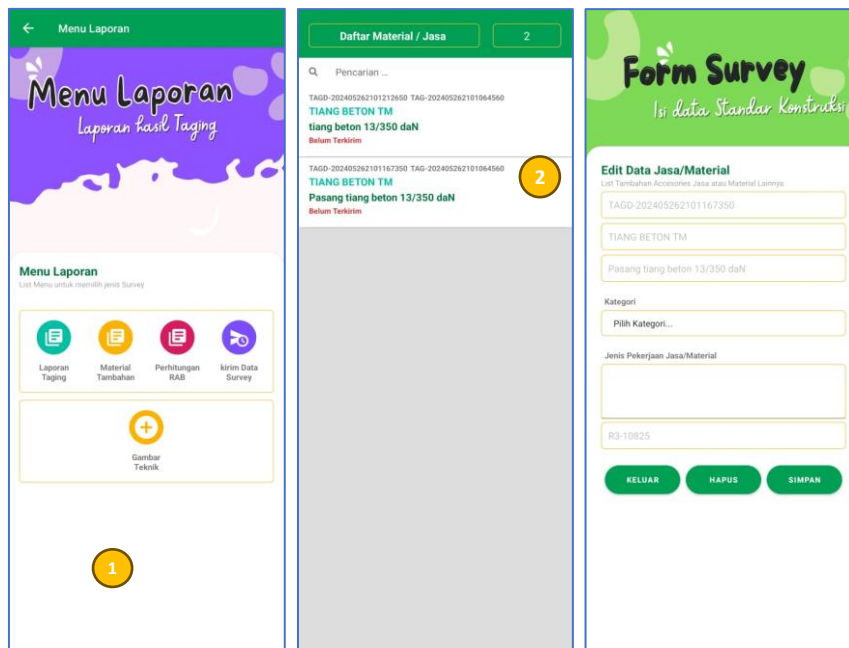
Menu Laporan

Menu Laporan
Laporan hasil Taging

Menu Laporan
List Menu untuk memilih jenis Survey

Laporan Taging
Material Tambahan
Perhitungan RAB
kirim Data Survey

Gambar Teknik

1

Daftar Material / Jasa
2

Pencarian ...

TAGD-202405262101212650 TAG-202405262101064560
TIANG BETON TM
tiang beton 13/350 daN
Belum Terkirim

TAGD-202405262101167350 TAG-202405262101064560
TIANG BETON TM
Pasang tiang beton 13/350 daN
Belum Terkirim

2

Form Survey
Isi data Standar Konstruksi

Edit Data Jasa/Material
List Tambahan Accesories Jasa atau Material Lainnya

TAGD-202405262101167350

TIANG BETON TM

Pasang tiang beton 13/350 daN

Kategori

Pilih Kategori...

Jenis Pekerjaan Jasa/Material

R3-10825

KELUAR
HAPUS
SIMPAN